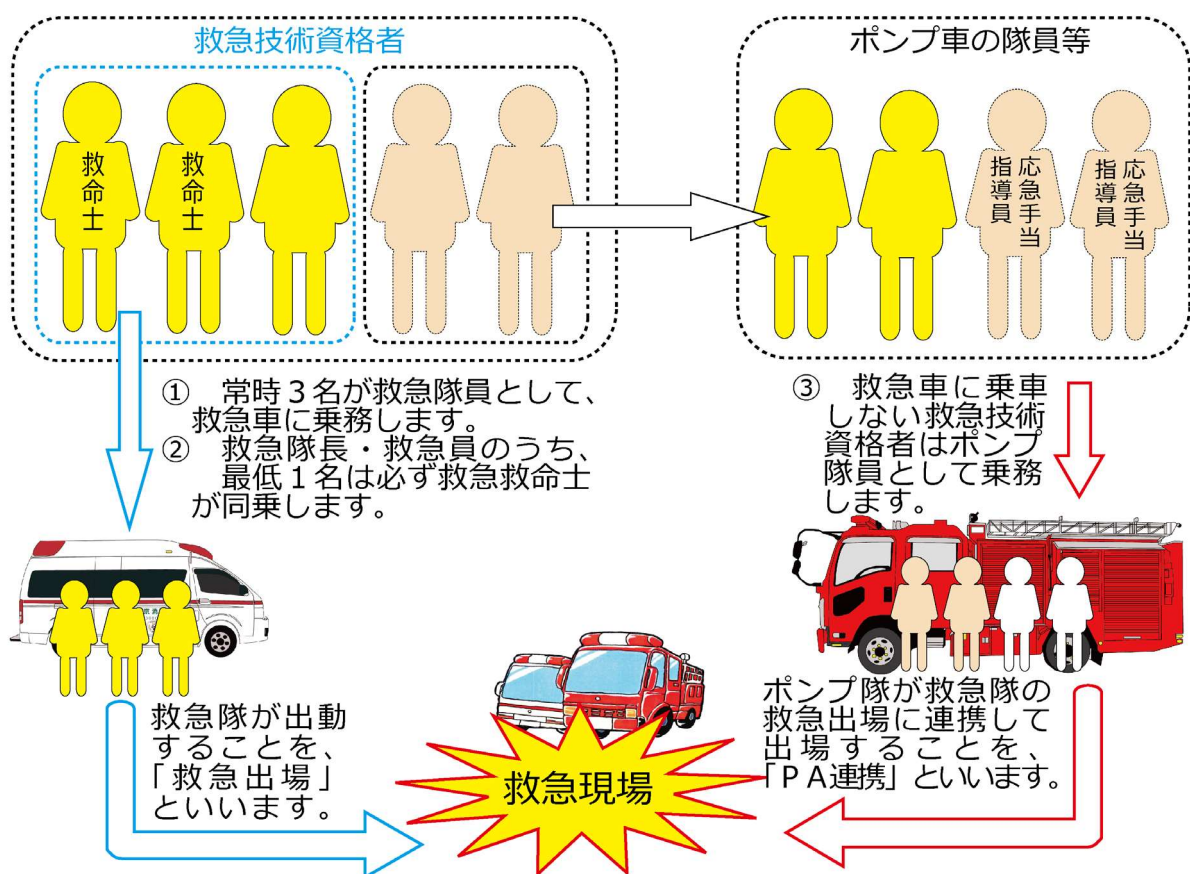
救急技術資格者

救命士

救命士

ポンプ車の隊員等

応急手当指導員

応急手当指導員

① 常時３名が救急隊員として、救急車に乗務します。
② 救急隊長・救急員のうち、最低１名は必ず救急救命士が同乗します。

③ 救急車に乗車しない救急技術資格者はポンプ隊員として乗務します。

救急隊が出動することを、「救急出場」といいます。

救急現場

ポンプ隊が救急隊の救急出場に連携して出場することを、「ＰＡ連携」といいます。